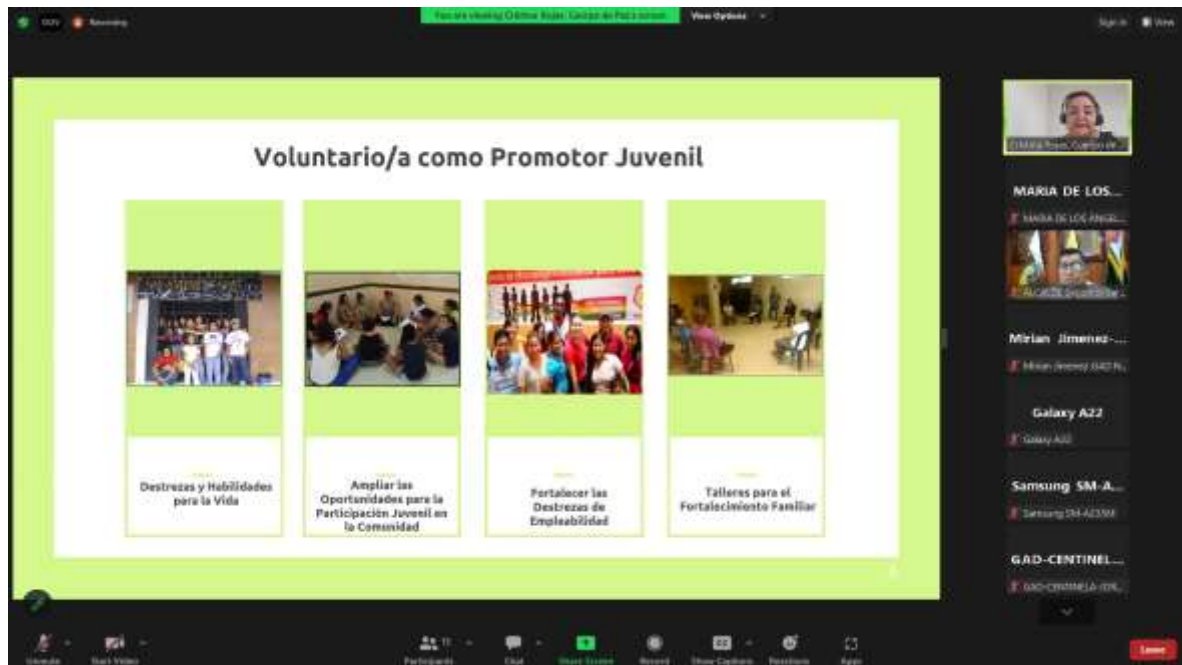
Recording

You are viewing Cristina Rojas, Cuerpo de Paz's screen

View Options

Sign in

View

Voluntario/a como Promotor Juvenil

Destrezas y Habilidades para la Vida

Ampliar las Oportunidades para la Participación Juvenil en la Comunidad

Fortalecer las Destrezas de Empleabilidad

Talleres para el Fortalecimiento Familiar

MARIA DE LOS...

MARIA DE LOS ANGEL...

Mirian Jimenez-...

Mirian Jimenez GAD N...

Galaxy A22

Galaxy A22

Samsung SM-A...

Samsung SM-A226M

G.AD-CENTINEL...

GAD-CENTINELA-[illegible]

Unmute

Start Video

Participants

Chat

Share Screen

Record

Show Captions

Reactions

Apps

Leave